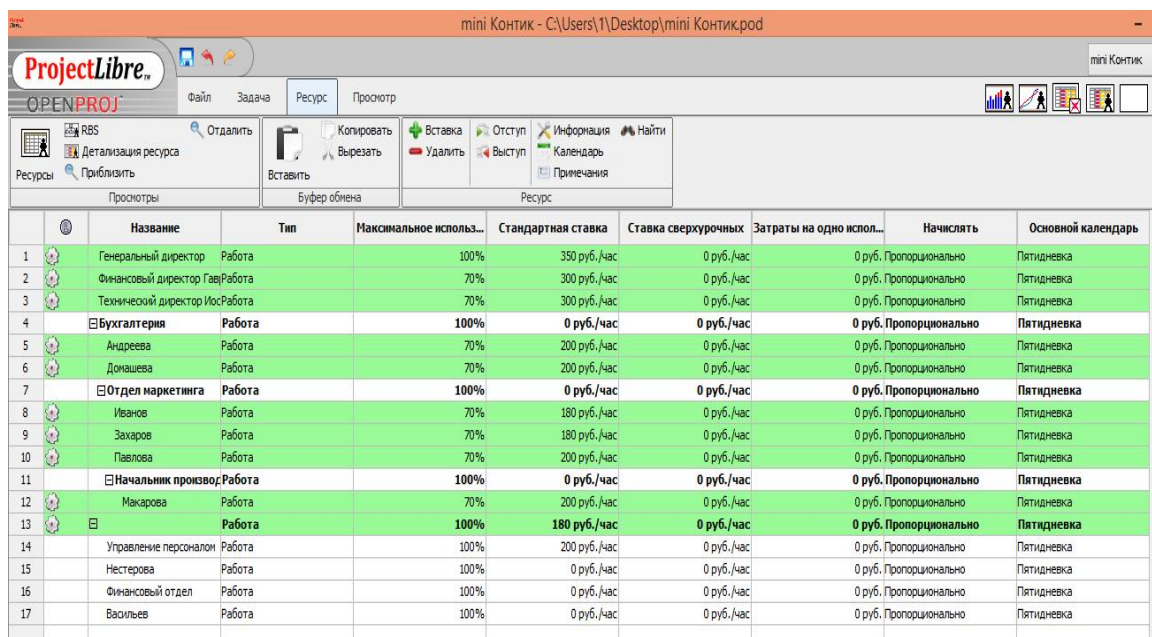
mini Контик - C:\Users\1\Desktop\mini Контик.pod

ProjectLibre

OPENPROJ

Файл Задача Ресурс Просмотр

mini Контик

Ресурсы RBS Детализация ресурса Приблизить Отдалить
Просмотры

Вставить Копировать Вырезать
Буфер обмена

Вставка Удалить Отступ Выступ Информация Календарь Примечания Найти
Ресурс

| | | Название | Тип | Максимальное использ... | Стандартная ставка | Ставка сверхурочных | Затраты на одно испол... | Начислять | Основной календарь |
|---|---|---|---|---|---|---|---|---|---|
| 1 | | Генеральный директор | Работа | 100% | 350 руб./час | 0 руб./час | 0 руб. | Пропорционально | Пятидневка |
| 2 | | Финансовый директор Гав | Работа | 70% | 300 руб./час | 0 руб./час | 0 руб. | Пропорционально | Пятидневка |
| 3 | | Технический директор Иос | Работа | 70% | 300 руб./час | 0 руб./час | 0 руб. | Пропорционально | Пятидневка |
| 4 | | ⊟Бухгалтерия | Работа | 100% | 0 руб./час | 0 руб./час | 0 руб. | Пропорционально | Пятидневка |
| 5 | | Андреева | Работа | 70% | 200 руб./час | 0 руб./час | 0 руб. | Пропорционально | Пятидневка |
| 6 | | Домашева | Работа | 70% | 200 руб./час | 0 руб./час | 0 руб. | Пропорционально | Пятидневка |
| 7 | | ⊟Отдел маркетинга | Работа | 100% | 0 руб./час | 0 руб./час | 0 руб. | Пропорционально | Пятидневка |
| 8 | | Иванов | Работа | 70% | 180 руб./час | 0 руб./час | 0 руб. | Пропорционально | Пятидневка |
| 9 | | Захаров | Работа | 70% | 180 руб./час | 0 руб./час | 0 руб. | Пропорционально | Пятидневка |
| 10 | | Павлова | Работа | 70% | 200 руб./час | 0 руб./час | 0 руб. | Пропорционально | Пятидневка |
| 11 | | ⊟Начальник производ | Работа | 100% | 0 руб./час | 0 руб./час | 0 руб. | Пропорционально | Пятидневка |
| 12 | | Макарова | Работа | 70% | 200 руб./час | 0 руб./час | 0 руб. | Пропорционально | Пятидневка |
| 13 | | ⊟ | Работа | 100% | 180 руб./час | 0 руб./час | 0 руб. | Пропорционально | Пятидневка |
| 14 | | Управление персоналом | Работа | 100% | 200 руб./час | 0 руб./час | 0 руб. | Пропорционально | Пятидневка |
| 15 | | Нестерова | Работа | 100% | 0 руб./час | 0 руб./час | 0 руб. | Пропорционально | Пятидневка |
| 16 | | Финансовый отдел | Работа | 100% | 0 руб./час | 0 руб./час | 0 руб. | Пропорционально | Пятидневка |
| 17 | | Васильев | Работа | 100% | 0 руб./час | 0 руб./час | 0 руб. | Пропорционально | Пятидневка |